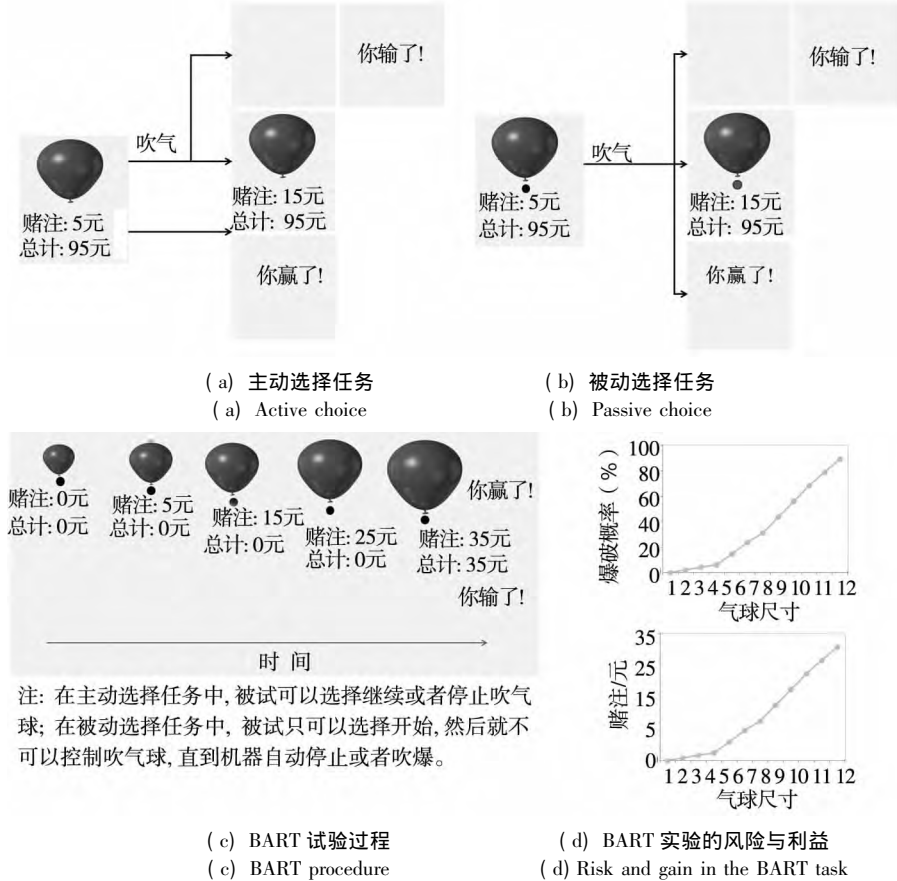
你输了!

吹气

赌注: 5元
总计: 95元

赌注: 15元
总计: 95元

你赢了!

你输了!

吹气

赌注: 5元
总计: 95元

赌注: 15元
总计: 95元

你赢了!

( a) 主动选择任务
( a) Active choice

( b) 被动选择任务
( b) Passive choice

赌注: 0元
总计: 0元

赌注: 5元
总计: 0元

赌注: 15元
总计: 0元

赌注: 25元
总计: 0元

你赢了!

赌注: 35元
总计: 35元

你输了!

时 间

注: 在主动选择任务中, 被试可以选择继续或者停止吹气球; 在被动选择任务中, 被试只可以选择开始, 然后就不可以控制吹气球, 直到机器自动停止或者吹爆。

爆破概率 ( % )
100
80
60
40
20
0
1 2 3 4 5 6 7 8 9 10 11 12
气球尺寸

赌注/元
35
25
15
5
0
1 2 3 4 5 6 7 8 9 10 11 12
气球尺寸

( c) BART 试验过程
( c) BART procedure

( d) BART 实验的风险与利益
( d) Risk and gain in the BART task